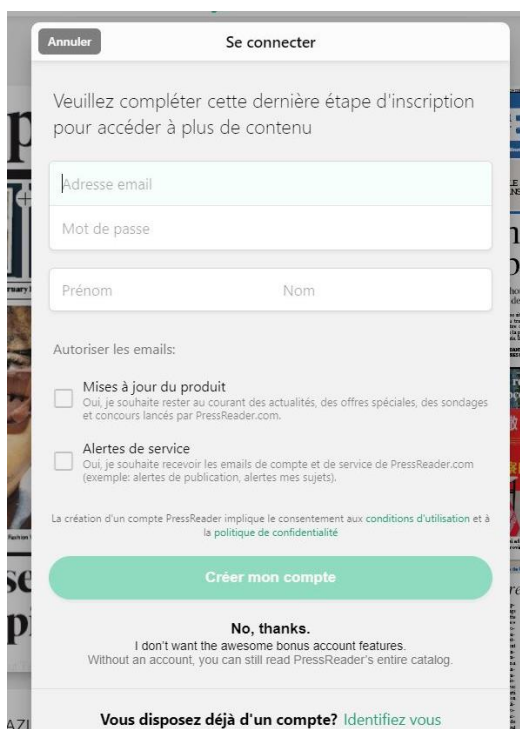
Annuler

Se connecter

Veuillez compléter cette dernière étape d'inscription pour accéder à plus de contenu

Adresse email

Mot de passe

Prénom

Nom

Autoriser les emails:

Mises à jour du produit
Oui, je souhaite rester au courant des actualités, des offres spéciales, des sondages et concours lancés par PressReader.com.

Alertes de service
Oui, je souhaite recevoir les emails de compte et de service de PressReader.com (exemple: alertes de publication, alertes mes sujets).

La création d'un compte PressReader implique le consentement aux conditions d'utilisation et à la politique de confidentialité

Créer mon compte

No, thanks.
I don't want the awesome bonus account features.
Without an account, you can still read PressReader's entire catalog.

Vous disposez déjà d'un compte? Identifiez vous